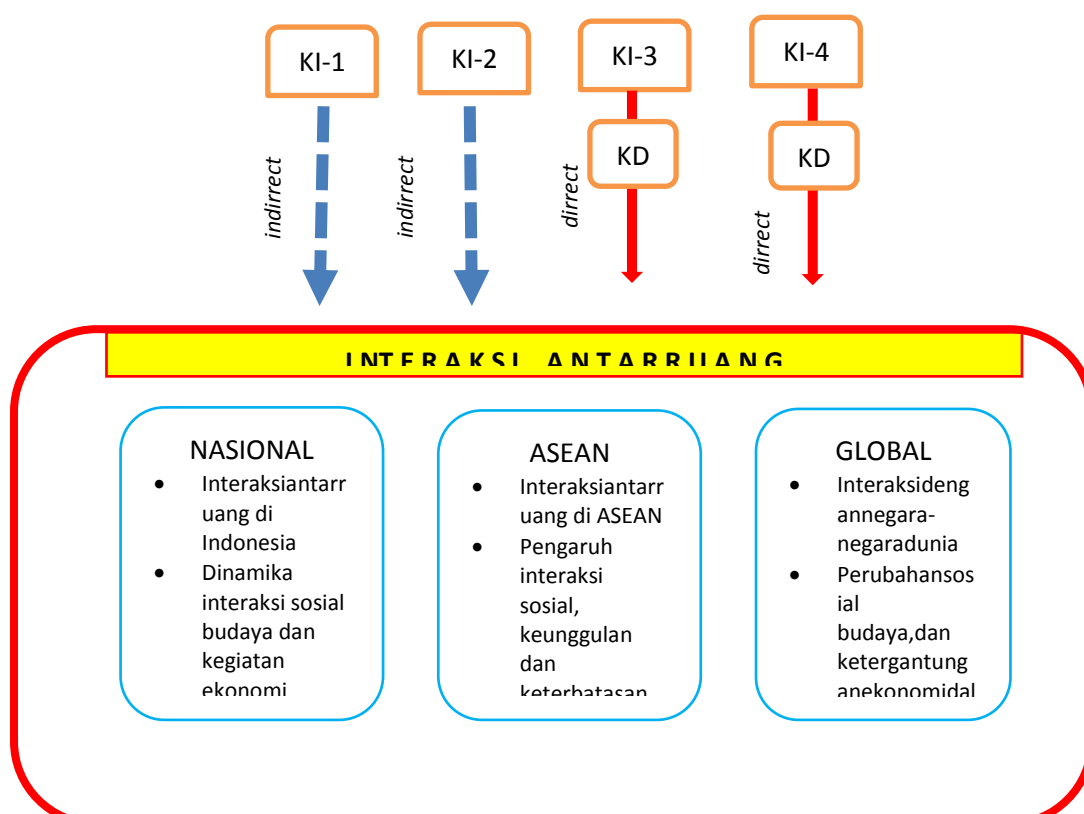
KI-1

KI-2

KI-3

KI-4

KD

KD

indirrect

indirrect

dirrect

dirrect

INTERAKSI ANTARRUANG

NASIONAL
- Interaksiantarruang di Indonesia
- Dinamika interaksi sosial budaya dan kegiatan ekonomi

ASEAN
- Interaksiantarruang di ASEAN
- Pengaruh interaksi sosial, keunggulan dan keterbatasan

GLOBAL
- Interaksidengannegara-negaradunia
- Perubahansosial budaya,dan ketergantunganekonomidal